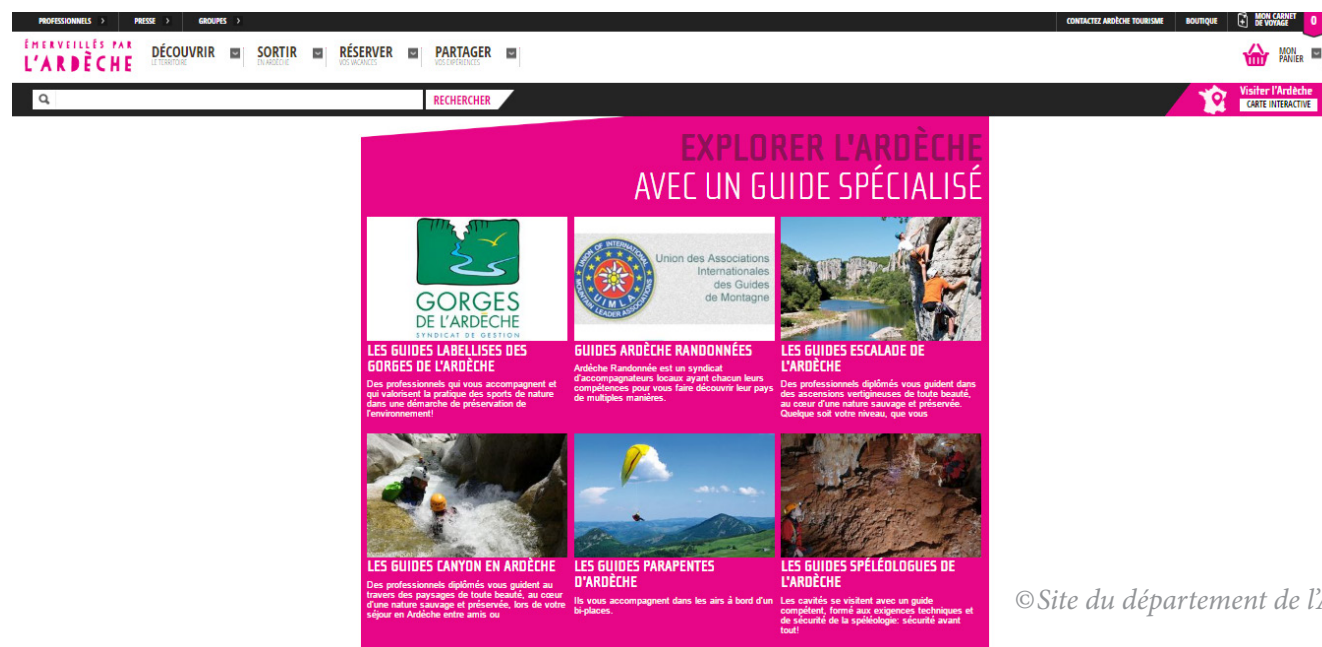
PROFESSIONNELS › PRESSE › GROUPES ›

CONTACTEZ ARDÈCHE TOURISME BOUTIQUE MON CARNET DE VOYAGE 0

ÉMERVEILLÉS PAR L'ARDÈCHE

DÉCOUVRIR LE TERRITOIRE SORTIR EN ARDÈCHE RÉSERVER VOS VACANCES PARTAGER VOS EXPÉRIENCES

MON PANIER

RECHERCHER

Visiter l'Ardèche CARTE INTERACTIVE

EXPLORER L'ARDÈCHE AVEC UN GUIDE SPÉCIALISÉ

GORGES DE L'ARDÈCHE SYNDICAT DE GESTION

LES GUIDES LABELLISES DES GORGES DE L'ARDÈCHE

Des professionnels qui vous accompagnent et qui valorisent la pratique des sports de nature dans une démarche de préservation de l'environnement!

UNION OF INTERNATIONAL MOUNTAIN LEADER ASSOCIATIONS UIMLA Union des Associations Internationales des Guides de Montagne

GUIDES ARDÈCHE RANDONNÉES

Ardèche Randonnée est un syndicat d'accompagnateurs locaux ayant chacun leurs compétences pour vous faire découvrir leur pays de multiples manières.

LES GUIDES ESCALADE DE L'ARDÈCHE

Des professionnels diplômés vous guident dans des ascensions vertigineuses de toute beauté, au cœur d'une nature sauvage et préservée. Quelque soit votre niveau, que vous

LES GUIDES CANYON EN ARDÈCHE

Des professionnels diplômés vous guident au travers des paysages de toute beauté, au cœur d'une nature sauvage et préservée, lors de votre séjour en Ardèche entre amis ou

LES GUIDES PARAPENTES D'ARDÈCHE

Ils vous accompagnent dans les airs à bord d'un bi-places.

LES GUIDES SPÉLÉOLOGUES DE L'ARDÈCHE

Les cavités se visitent avec un guide compétent, formé aux exigences techniques et de sécurité de la spéléologie: sécurité avant tout!

©Site du département de l'A